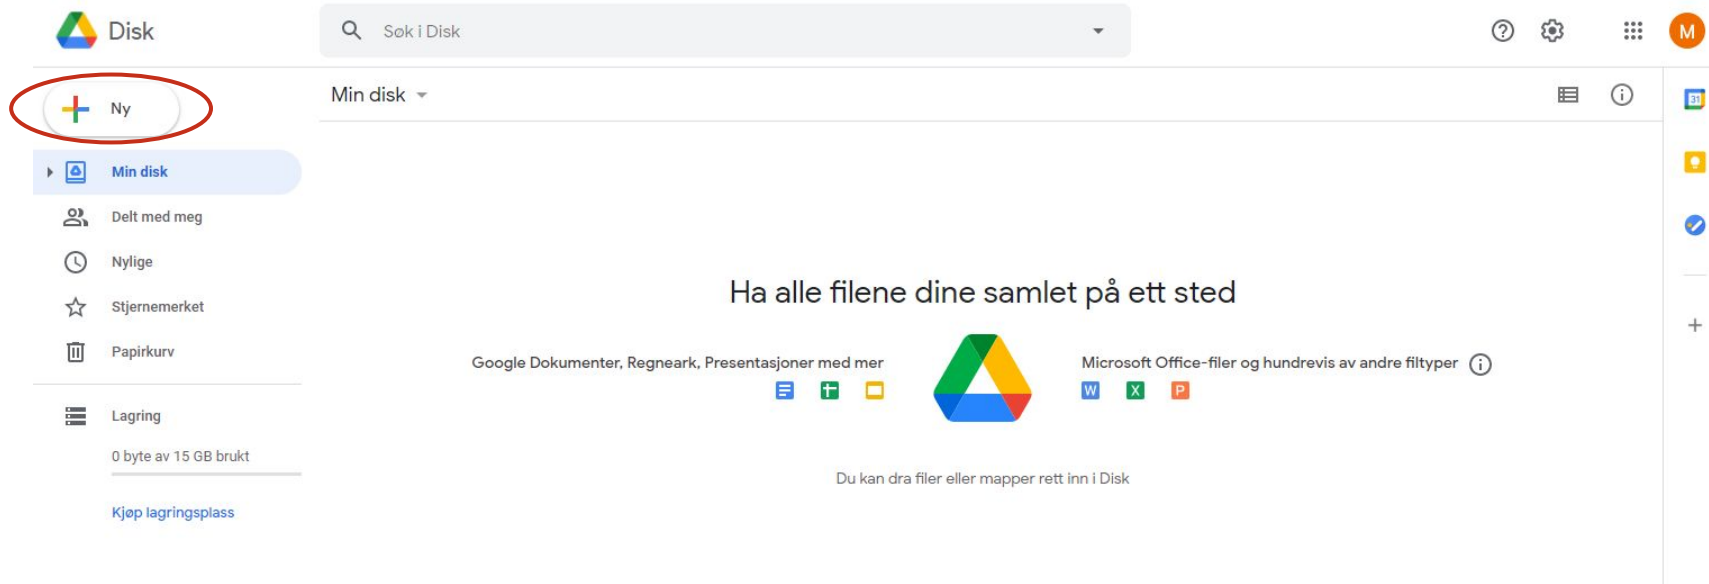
Disk

Søk i Disk

M

Ny

Min disk

Min disk

Delt med meg

Nylige

Stjernemerket

Papirkurv

Lagring

0 byte av 15 GB brukt

Kjøp lagringsplass

Ha alle filene dine samlet på ett sted

Google Dokumenter, Regneark, Presentasjoner med mer

Microsoft Office-filer og hundrevis av andre filtyper

W X P

Du kan dra filer eller mapper rett inn i Disk